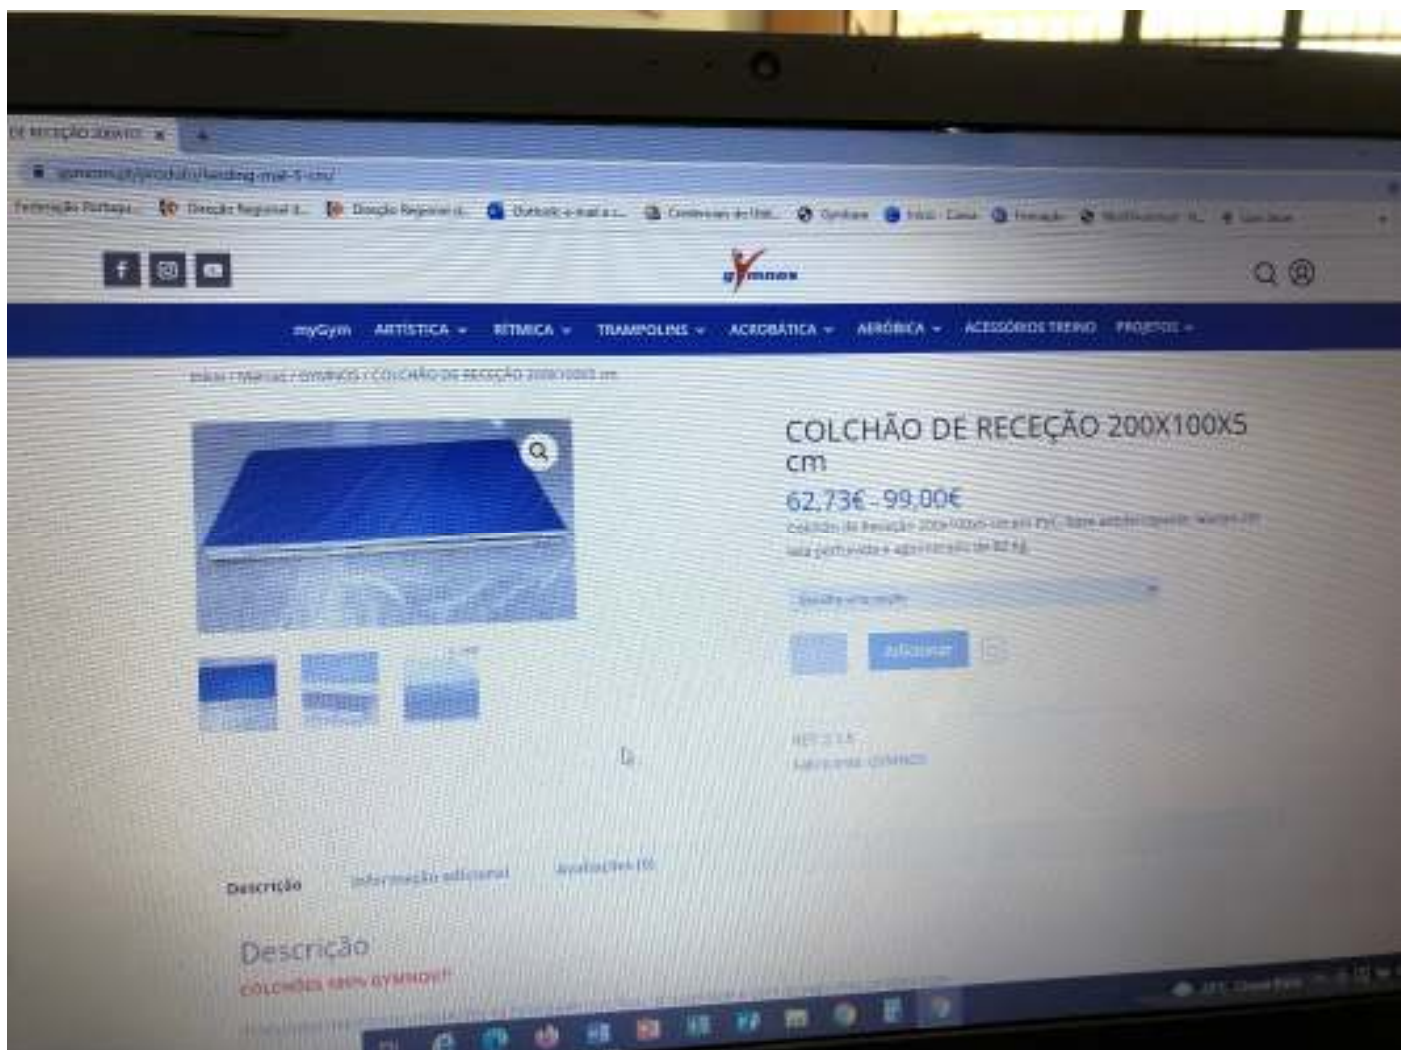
DE RECEÇÃO 200X10 ×

gymnos.pt/produto/landing-mat-5-cm/

Federação Portuga... Direção Regional d... Direção Regional d... Outlook e-mail e c... Conversas do Wh... Gymbase Início - Caixa Formação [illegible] Guia Java

gymnos

myGym ARTÍSTICA RÍTMICA TRAMPOLINS ACROBÁTICA AERÓBICA ACESSÓRIOS TREINO PROJETOS

Início / Marcas / GYMNOS / COLCHÃO DE RECEÇÃO 200X100X5 cm

COLCHÃO DE RECEÇÃO 200X100X5 cm

62,73€ - 99,00€

Colchão de Receção - 200x100x5 cm em PVC, base antiderrapante. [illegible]

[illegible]

Escolha uma opção

Adicionar

REF: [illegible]

Fabricante: GYMNOS

Descrição Informação adicional Avaliações (0)

Descrição

COLCHÕES 100% GYMNOS!!

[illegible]